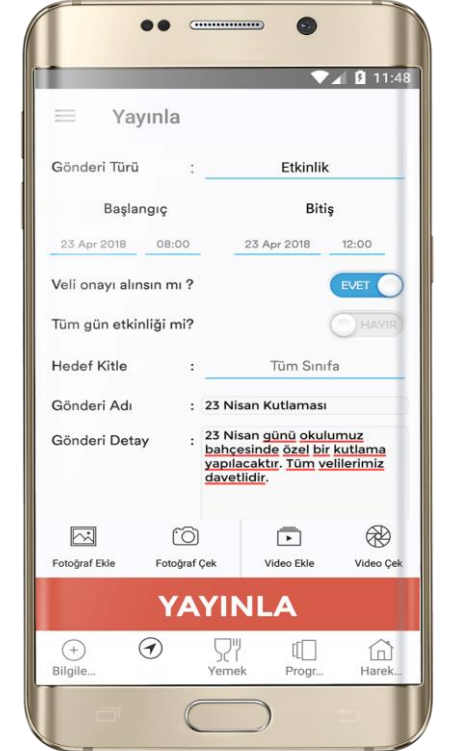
11:48

Yayınla

Gönderi Türü : Etkinlik

Başlangıç

Bitiş

23 Apr 2018 08:00

23 Apr 2018 12:00

Veli onayı alınsın mı ? EVET

Tüm gün etkinliği mi? HAYIR

Hedef Kitle : Tüm Sınıfa

Gönderi Adı : 23 Nisan Kutlaması

Gönderi Detay : 23 Nisan günü okulumuz bahçesinde özel bir kutlama yapılacaktır. Tüm velilerimiz davetlidir.

Fotoğraf Ekle

Fotoğraf Çek

Video Ekle

Video Çek

YAYINLA

Bilgile...

Yemek

Progr...

Harek...